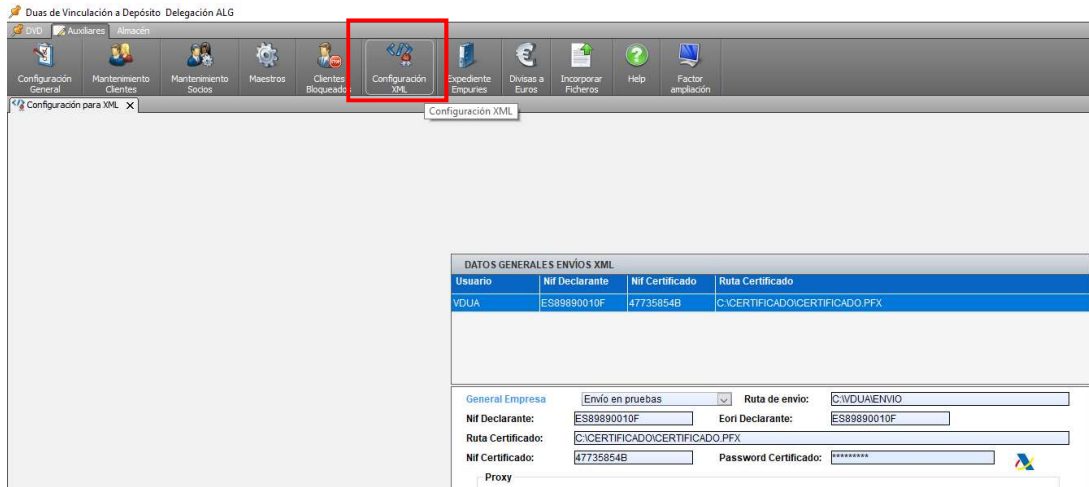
Duas de Vinculación a Depósito Delegación ALG

DVD Auxiliares Almacén

Configuración General
Mantenimiento Clientes
Mantenimiento Socios
Maestros
Clientes Bloqueados
Configuración XML
Expediente Empuries
Divisas a Euros
Incorporar Ficheros
Help
Factor ampliación

Configuración para XML

Configuración XML

DATOS GENERALES ENVÍOS XML

| Usuario | Nif Declarante | Nif Certificado | Ruta Certificado |
|---|---|---|---|
| VDUA | ES89890010F | 47735854B | C:\CERTIFICADO\CERTIFICADO.PFX |

General Empresa
Envío en pruebas
Ruta de envío: C:\VDUA\ENVIO
Nif Declarante: ES89890010F
Eori Declarante: ES89890010F
Ruta Certificado: C:\CERTIFICADO\CERTIFICADO.PFX
Nif Certificado: 47735854B
Password Certificado: *********
Proxy